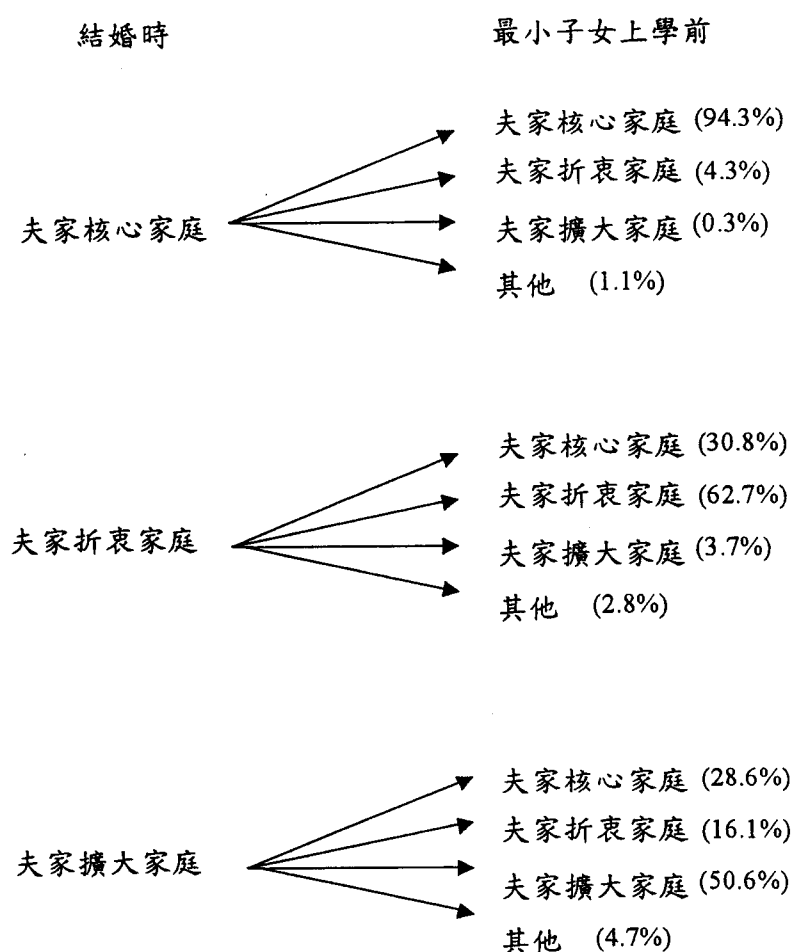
結婚時

最小子女上學前

夫家核心家庭

夫家核心家庭 (94.3%)
夫家折衷家庭 (4.3%)
夫家擴大家庭 (0.3%)
其他 (1.1%)

夫家折衷家庭

夫家核心家庭 (30.8%)
夫家折衷家庭 (62.7%)
夫家擴大家庭 (3.7%)
其他 (2.8%)

夫家擴大家庭

夫家核心家庭 (28.6%)
夫家折衷家庭 (16.1%)
夫家擴大家庭 (50.6%)
其他 (4.7%)